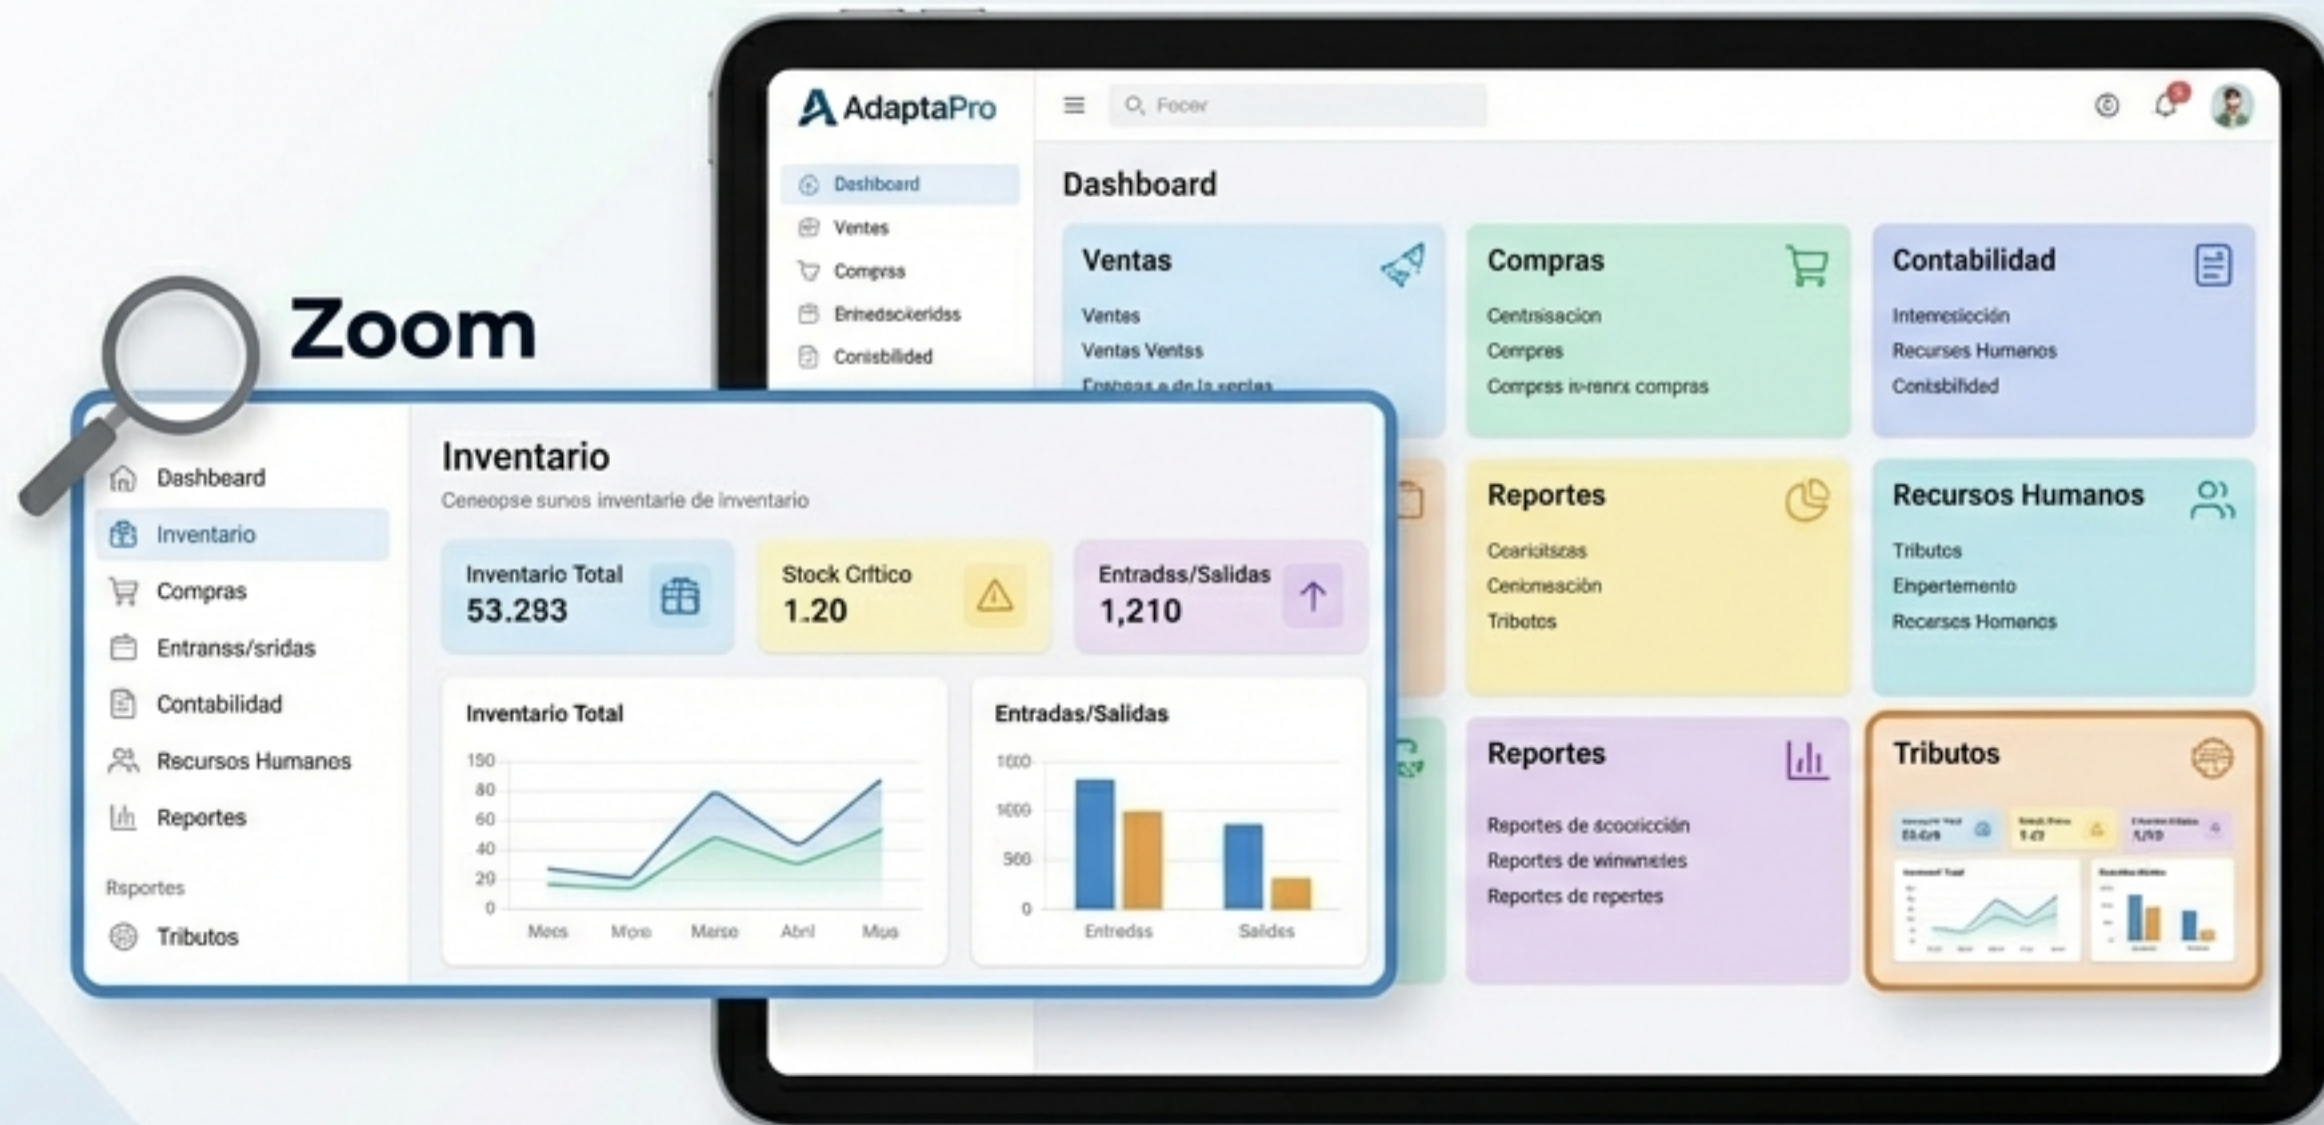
AdaptaPro

Focer

Dashboard
Ventes
Comprss
Brinedsckeridss
Conisbilidad

Dashboard

Ventas
Ventes
Ventas Ventss
Enateas a de la ventas

Compras
Centrisacion
Cempres
Comprss iv-renrx compras

Contabilidad
Interresicción
Recurses Humanos
Conisbilidad

Reportes
Cearicitscas
Ceniomesción
Tribotos

Recursos Humanos
Tributos
Enpertemento
Recerscs Homenos

Reportes
Reportes de acocricción
Reportes de winwneies
Reportes de repertes

Tributos

Zoom

Dashboard
Inventario
Compras
Entranss/sridas
Contabilidad
Recursos Humanos
Reportes
Rsportes
Tributos

Inventario
Ceneopse sunos inventarie de inventario

Inventario Total
53.283

Stock Crítico
1.20

Entradss/Salidas
1,210

Inventario Total
150
80
60
40
20
0
Mecs
Mora
Marse
Abril
Mua

Entradas/Salidas
1000
1000
500
0
Entredss
Salides